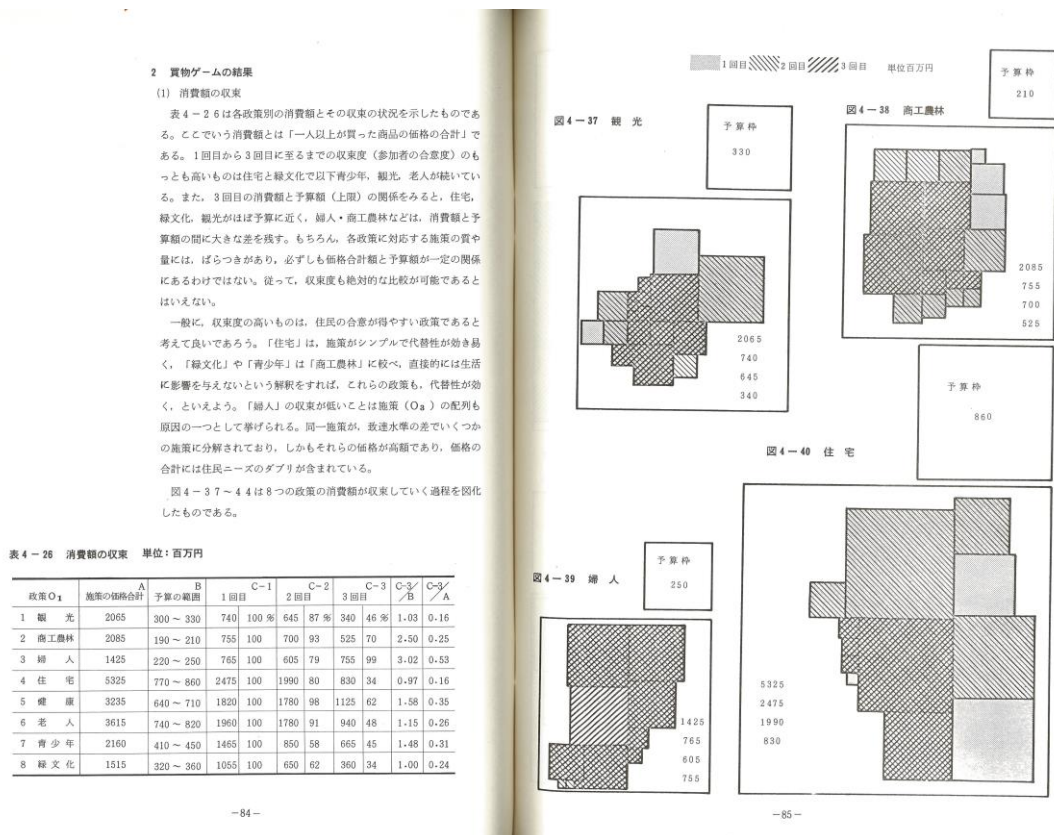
2 買物ゲームの結果

(1) 消費額の収束

表4－26は各政策別の消費額とその収束の状況を示したものである。ここでいう消費額とは「一人以上が買った商品の価格の合計」である。1回目から3回目に至るまでの収束度（参加者の合意度）のもっとも高いものは住宅と緑文化で以下青少年，観光，老人が続いている。また，3回目の消費額と予算額（上限）の関係をみると，住宅，緑文化，観光がほぼ予算に近く，婦人・商工農林などは，消費額と予算額の間に大きな差を残す。もちろん，各政策に対応する施策の質や量には，ばらつきがあり，必ずしも価格合計額と予算額が一定の関係にあるわけではない。従って，収束度も絶対的な比較が可能であるとはいえない。

一般に，収束度の高いものは，住民の合意が得やすい政策であると考えて良いであろう。「住宅」は，施策がシンプルで代替性が効き易く，「緑文化」や「青少年」は「商工農林」に較べ，直接的には生活に影響を与えないという解釈をすれば，これらの政策も，代替性が効く，といえよう。「婦人」の収束が低いことは施策（$O_3$）の配列も原因の一つとして挙げられる。同一施策が，致達水準の差でいくつかの施策に分解されており，しかもそれらの価格が高額であり，価格の合計には住民ニーズのダブリが含まれている。

図4－37～44は8つの政策の消費額が収束していく過程を図化したものである。

表4－26 消費額の収束 単位：百万円

| 政策$O_1$ | A 施策の価格合計 | B 予算の範囲 | C－1 1回目 | | C－2 2回目 | | C－3 3回目 | | C-3/B | C-3/A |
|---|---|---|---|---|---|---|---|---|---|---|
| 1 観光 | 2065 | 300 ～ 330 | 740 | 100 % | 645 | 87 % | 340 | 46 % | 1.03 | 0.16 |
| 2 商工農林 | 2085 | 190 ～ 210 | 755 | 100 | 700 | 93 | 525 | 70 | 2.50 | 0.25 |
| 3 婦人 | 1425 | 220 ～ 250 | 765 | 100 | 605 | 79 | 755 | 99 | 3.02 | 0.53 |
| 4 住宅 | 5325 | 770 ～ 860 | 2475 | 100 | 1990 | 80 | 830 | 34 | 0.97 | 0.16 |
| 5 健康 | 3235 | 640 ～ 710 | 1820 | 100 | 1780 | 98 | 1125 | 62 | 1.58 | 0.35 |
| 6 老人 | 3615 | 740 ～ 820 | 1960 | 100 | 1780 | 91 | 940 | 48 | 1.15 | 0.26 |
| 7 青少年 | 2160 | 410 ～ 450 | 1465 | 100 | 850 | 58 | 665 | 45 | 1.48 | 0.31 |
| 8 緑文化 | 1515 | 320 ～ 360 | 1055 | 100 | 650 | 62 | 360 | 34 | 1.00 | 0.24 |

－84－

1回目 2回目 3回目 単位百万円

図4－37 観光

予算枠 330

2065
740
645
340

図4－38 商工農林

予算枠 210

2085
755
700
525

予算枠 860

図4－40 住宅

5325
2475
1990
830

図4－39 婦人

予算枠 250

1425
765
605
755

－85－